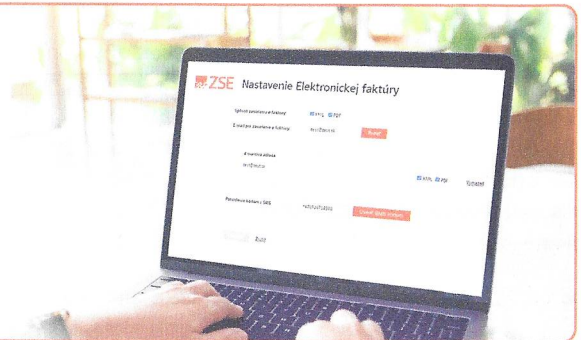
ZSE Nastavenie Elektronickej faktúry

Spôsob zasielania e-faktúry

XML PDF

E-mail pre zasielanie e-faktúry

Uložiť

E-mailová adresa

XML PDF

Vymazať

Posielanie faktúr s SMS

Uložiť údaje zmeny

Späť